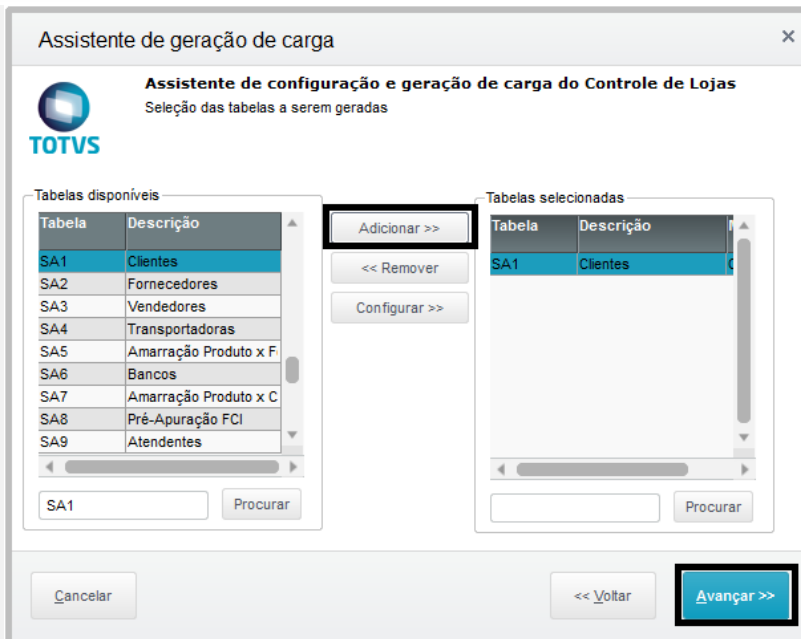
Assistente de geração de carga

×

Assistente de configuração e geração de carga do Controle de Lojas

Seleção das tabelas a serem geradas

TOTVS

Tabelas disponíveis

| Tabela | Descrição |
|---|---|
| SA1 | Clientes |
| SA2 | Fornecedores |
| SA3 | Vendedores |
| SA4 | Transportadoras |
| SA5 | Amarração Produto x F |
| SA6 | Bancos |
| SA7 | Amarração Produto x C |
| SA8 | Pré-Apuração FCI |
| SA9 | Atendentes |

SA1

Procurar

Adicionar >>

<< Remover

Configurar >>

Tabelas selecionadas

| Tabela | Descrição |
|---|---|
| SA1 | Clientes |

Procurar

Cancelar

<< Voltar

Avançar >>